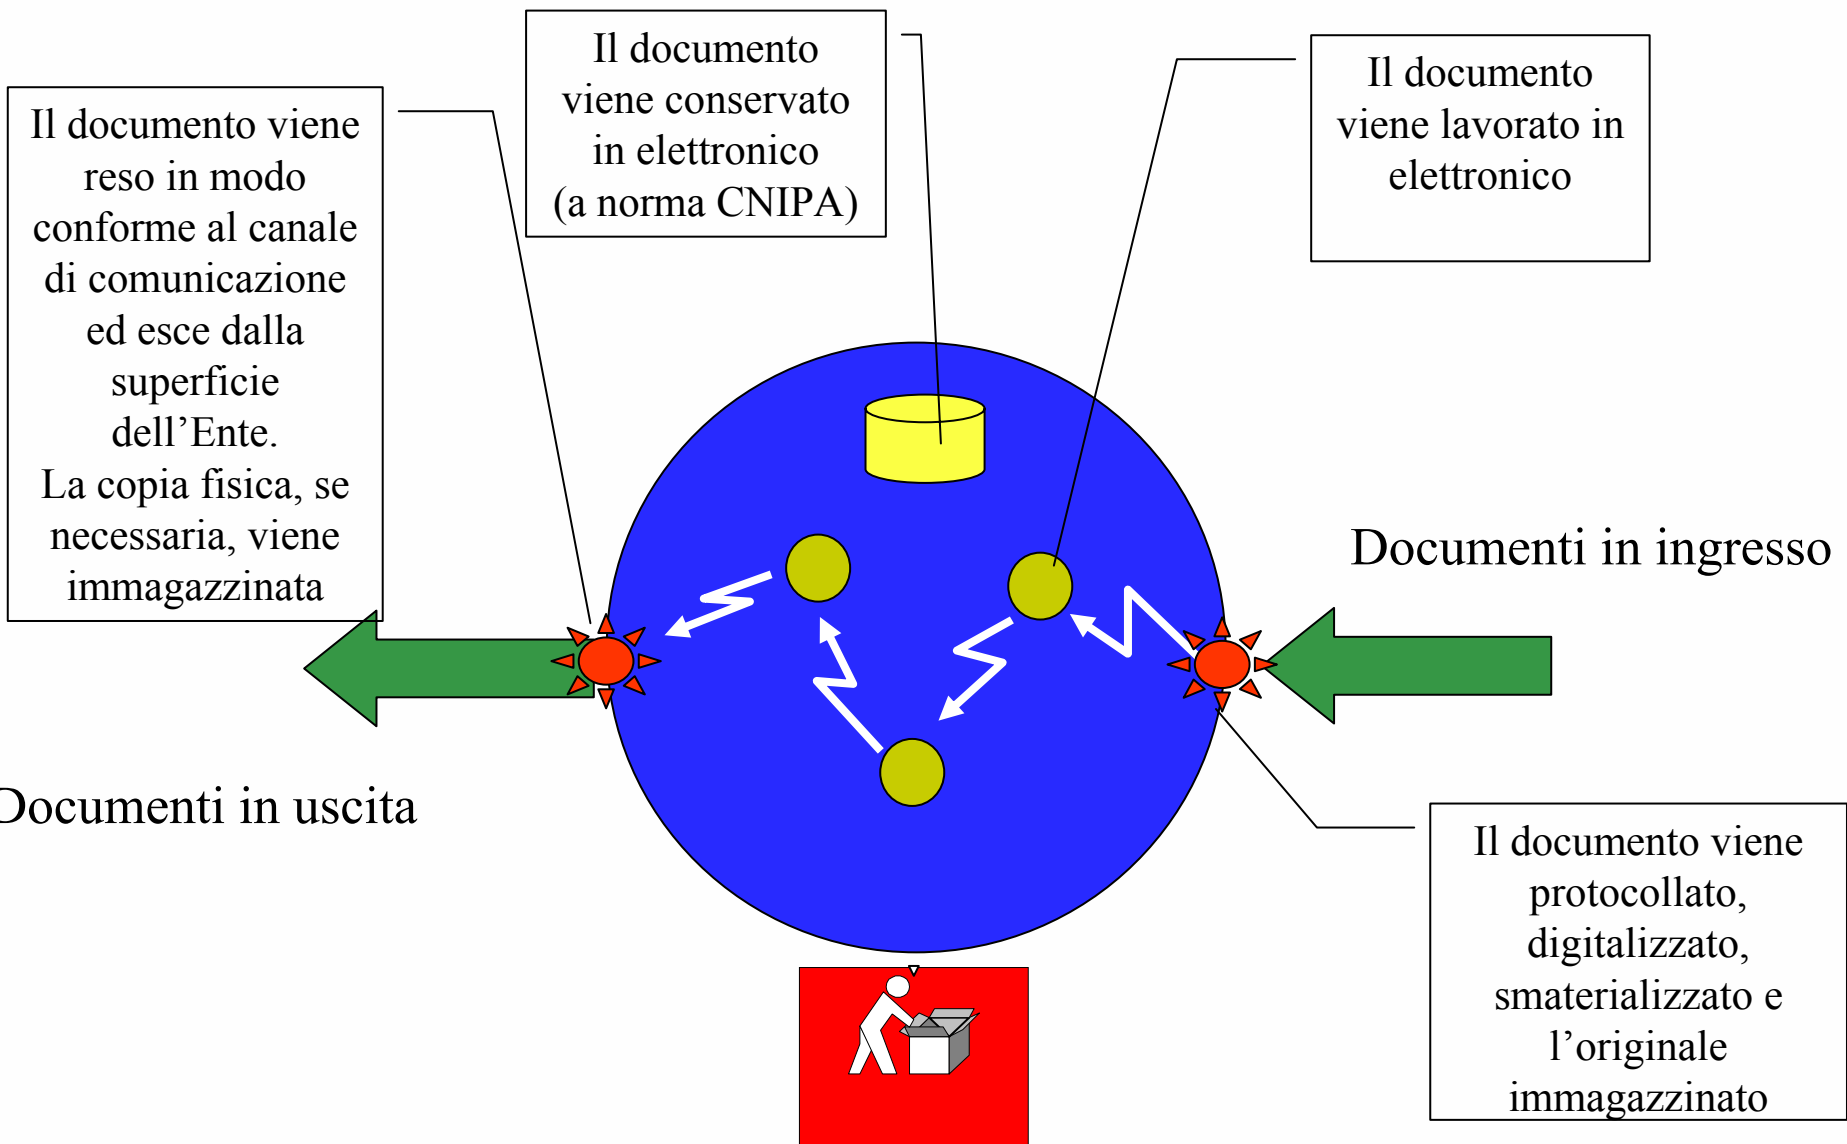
Il documento viene reso in modo conforme al canale di comunicazione ed esce dalla superficie dell’Ente.
La copia fisica, se necessaria, viene immagazzinata

Il documento viene conservato in elettronico (a norma CNIPA)

Il documento viene lavorato in elettronico

Documenti in ingresso

Documenti in uscita

Il documento viene protocollato, digitalizzato, smaterializzato e l’originale immagazzinato